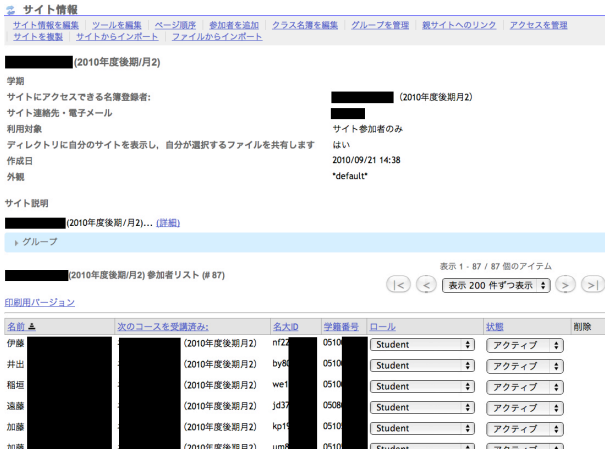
サイト情報

サイト情報を編集 | ツールを編集 | ページ順序 | 参加者を追加 | クラス名簿を編集 | グループを管理 | 親サイトへのリンク | アクセスを管理 | サイトを複製 | サイトからインポート | ファイルからインポート

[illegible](2010年度後期/月2)

学期

サイトにアクセスできる名簿登録者: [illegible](2010年度後期/月2)

サイト連絡先・電子メール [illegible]

利用対象 サイト参加者のみ

ディレクトリに自分のサイトを表示し，自分が選択するファイルを共有します はい

作成日 2010/09/21 14:38

外観 *default*

サイト説明

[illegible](2010年度後期/月2)... (詳細)

グループ

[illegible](2010年度後期/月2) 参加者リスト (# 87)

表示 1 - 87 / 87 個のアイテム

|< < 表示 200 件ずつ表示 > >|

印刷用バージョン

| 名前 ▲ | 次のコースを受講済み: | 名大ID | 学籍番号 | ロール | 状態 | 削除 |
|---|---|---|---|---|---|---|
| 伊藤 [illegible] | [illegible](2010年度後期/月2) | nf2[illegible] | 0510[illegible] | Student | アクティブ | |
| 井出 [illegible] | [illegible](2010年度後期/月2) | by8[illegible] | 0510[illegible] | Student | アクティブ | |
| 稲垣 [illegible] | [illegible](2010年度後期/月2) | we1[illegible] | 0510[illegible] | Student | アクティブ | |
| 遠藤 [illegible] | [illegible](2010年度後期/月2) | jd37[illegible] | 0508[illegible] | Student | アクティブ | |
| 加藤 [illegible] | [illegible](2010年度後期/月2) | kp1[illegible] | 0510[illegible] | Student | アクティブ | |
| 加藤 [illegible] | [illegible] | um8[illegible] | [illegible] | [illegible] | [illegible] | |